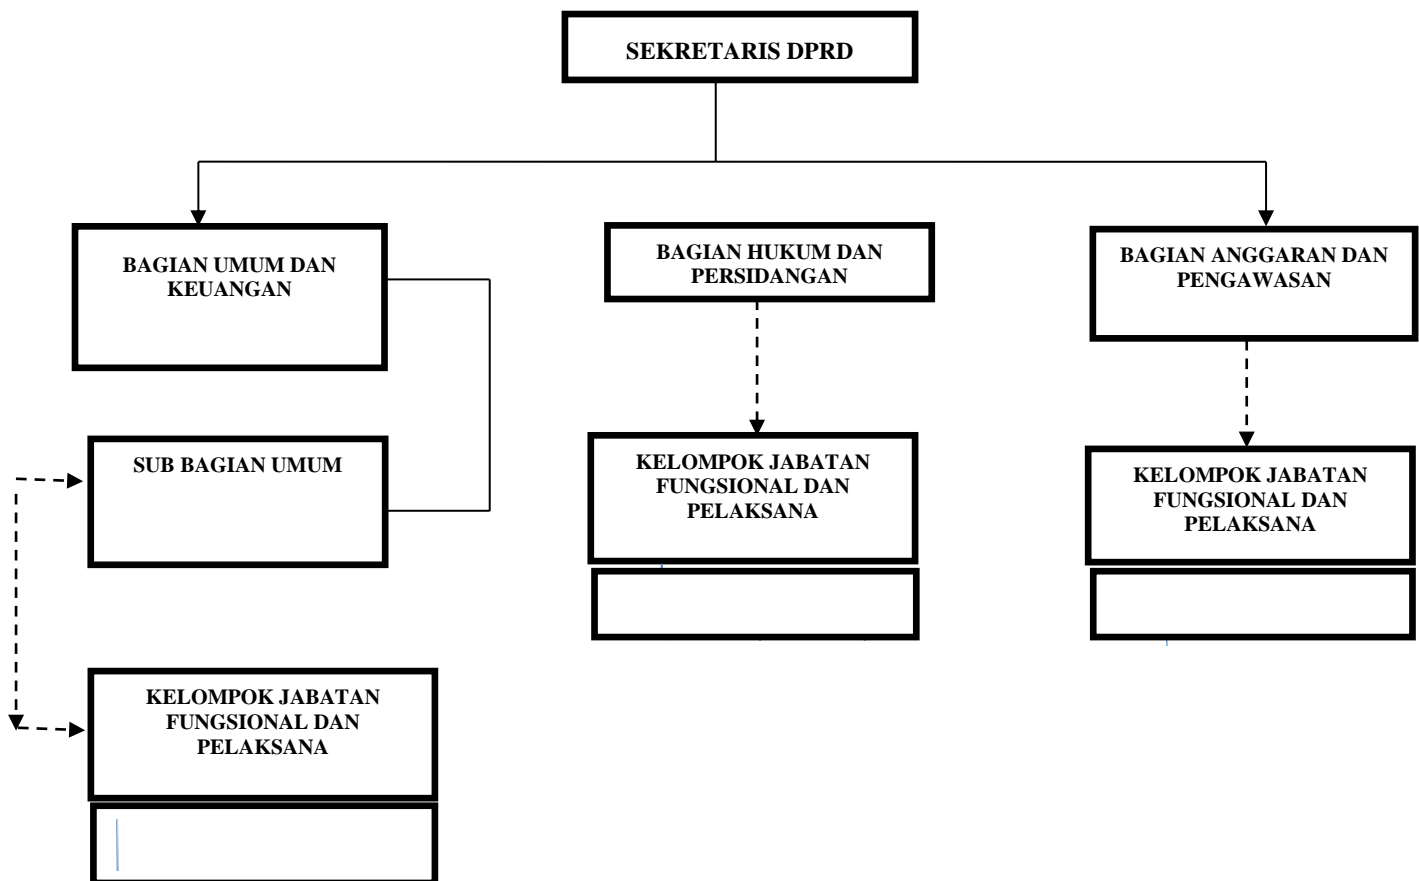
SEKRETARIS DPRD

BAGIAN UMUM DAN KEUANGAN

BAGIAN HUKUM DAN PERSIDANGAN

BAGIAN ANGGARAN DAN PENGAWASAN

SUB BAGIAN UMUM

KELOMPOK JABATAN FUNGSIONAL DAN PELAKSANA

KELOMPOK JABATAN FUNGSIONAL DAN PELAKSANA

KELOMPOK JABATAN FUNGSIONAL DAN PELAKSANA